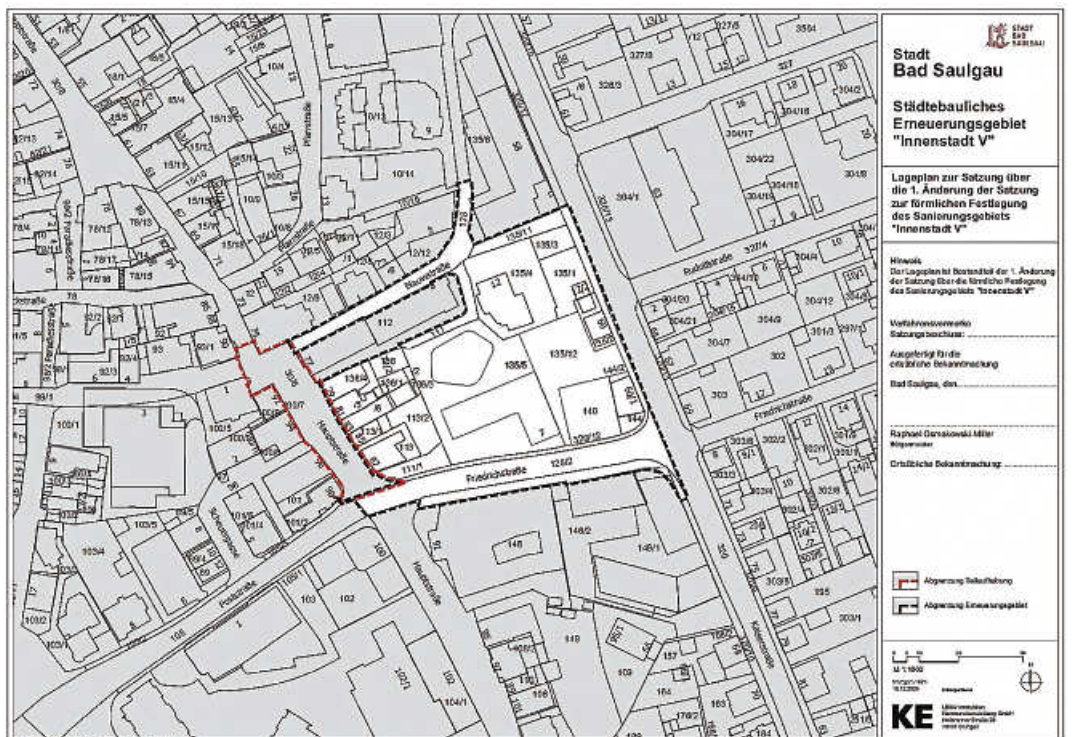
STADT BAD SAULGAU

Stadt
Bad Saulgau

Städtebauliches Erneuerungsgebiet "Innenstadt V"

Lageplan zur Satzung über die 1. Änderung der Satzung zur förmlichen Festlegung des Sanierungsgebiets "Innenstadt V"

Hinweis
Der Lageplan ist Bestandteil der 1. Änderung der Satzung über die förmliche Festlegung des Sanierungsgebiets "Innenstadt V"

Verfahrensvermerke
Satzungsbeschluss: ...

Ausgefertigt für die ortsübliche Bekanntmachung

Bad Saulgau, den...

Raphael Osmakowski-Miller
Bürgermeister

Ortsübliche Bekanntmachung: ...

Abgrenzung Teilaufhebung

Abgrenzung Erneuerungsgebiet

M 1:1000

KE

Friedrichstraße
Hauptstraße
Bachstraße
Pfarrstraße
Schulstraße
Poststraße
Rudolfstraße
Paradiesstraße

135/6
135/4
135/1
135/3
135/11
133/12
140
144/2
129/12
128/2
112
113/2
111/1
135/8
136/5
327/3
328/3
304/1
304/22
304/15
304/8
304/12
304/9
304/7
304/21
304/20
301/3
302
303
146
146/2
148/1
149
157
164
163
109
103
102
101
104/1
105
107
100/1
100/5
103/4
103/5
103/2
10/11
10/13
15/13
15/18
15/15
78/13
78/15
78/16
78/12
92/3
93/3
99/1
305
320
323/1
325
302/8
303/8